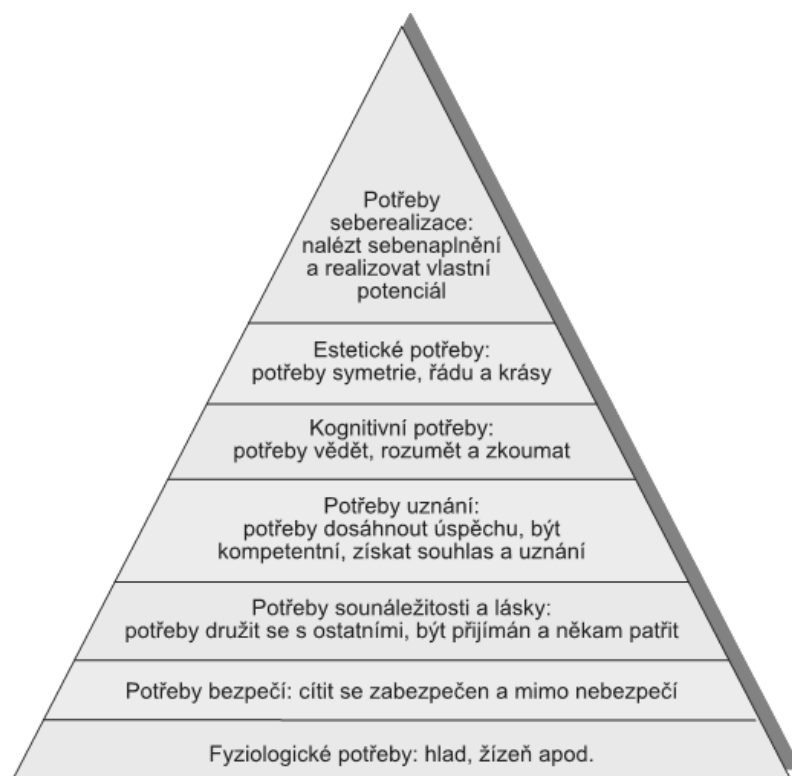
Potřeby seberealizace: nalézt sebenaplnění a realizovat vlastní potenciál

Estetické potřeby: potřeby symetrie, řádu a krásy

Kognitivní potřeby: potřeby vědět, rozumět a zkoumat

Potřeby uznání: potřeby dosáhnout úspěchu, být kompetentní, získat souhlas a uznání

Potřeby sounáležitosti a lásky: potřeby družit se s ostatními, být přijímán a někam patřit

Potřeby bezpečí: cítit se zabezpečen a mimo nebezpečí

Fyziologické potřeby: hlad, žízeň apod.